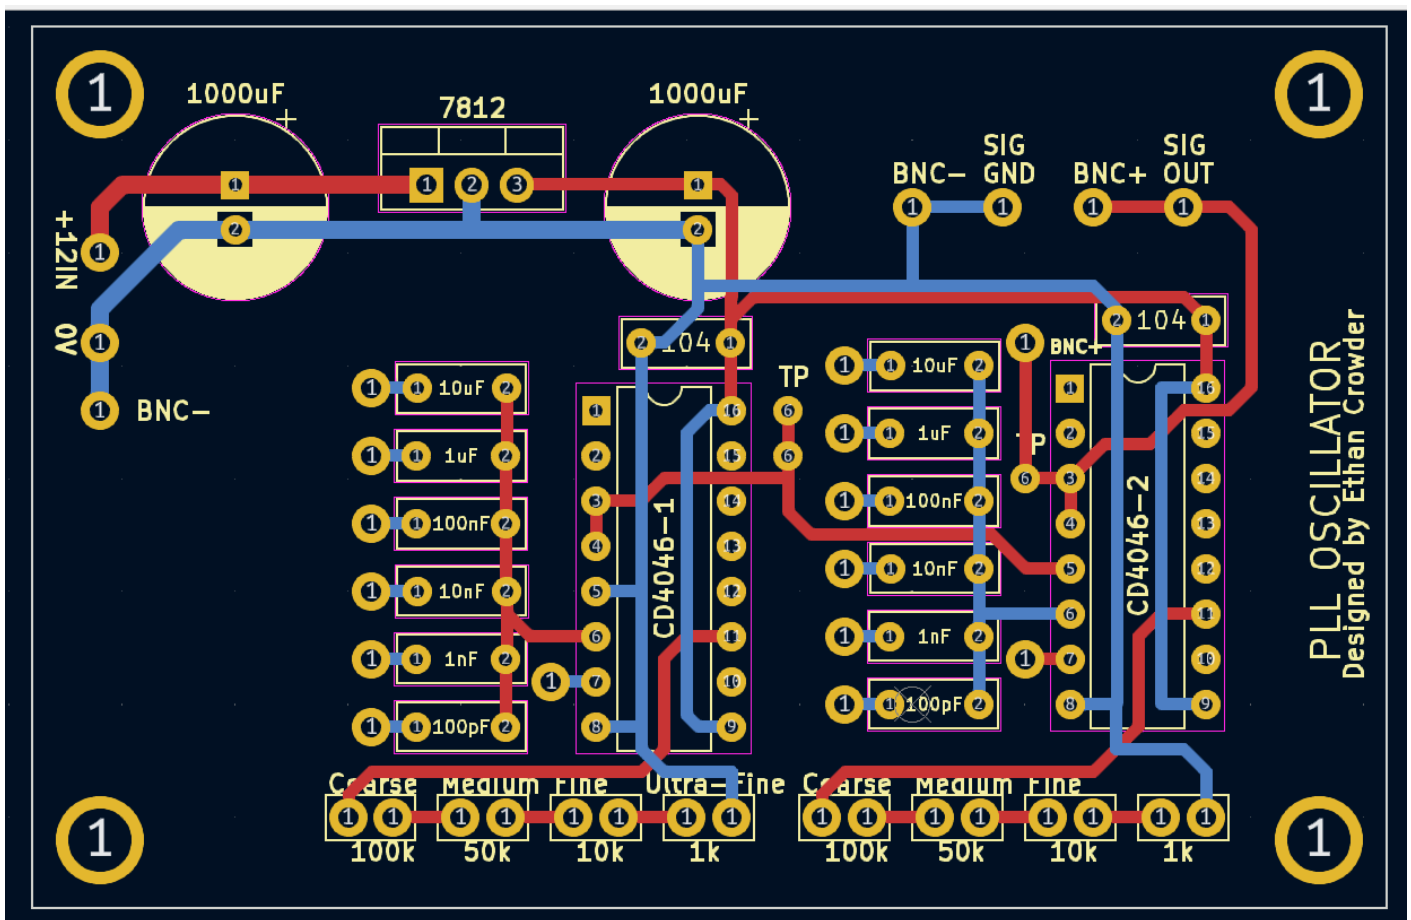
1 1 1 1

1000uF
7812
1000uF
+ +
1 2 3
1 1
2 2
+12IN 1
0V 1
1 BNC−

BNC− SIG GND
1 1
BNC+ SIG OUT
1 1

2 104 1
2 104 1
1 BNC+
TP
6
6
P
6

1 1 10uF 2
1 1 1uF 2
1 1 100nF 2
1 1 10nF 2
1 1 1nF 2
1 1 100pF 2

1 1 10uF 2
1 1 1uF 2
1 1 100nF 2
1 1 10nF 2
1 1 1nF 2
1 1 100pF 2

CD4046−1
1 16
2 15
3 14
4 13
5 12
6 11
1 7 10
8 9

CD4046−2
1 16
2 15
3 14
4 13
5 12
6 11
1 7 10
8 9

Coarse Medium Fine Ultra−Fine
1 1 1 1 1 1 1 1
100k 50k 10k 1k

Coarse Medium Fine
1 1 1 1 1 1 1 1
100k 50k 10k 1k

PLL OSCILLATOR
Designed by Ethan Crowder